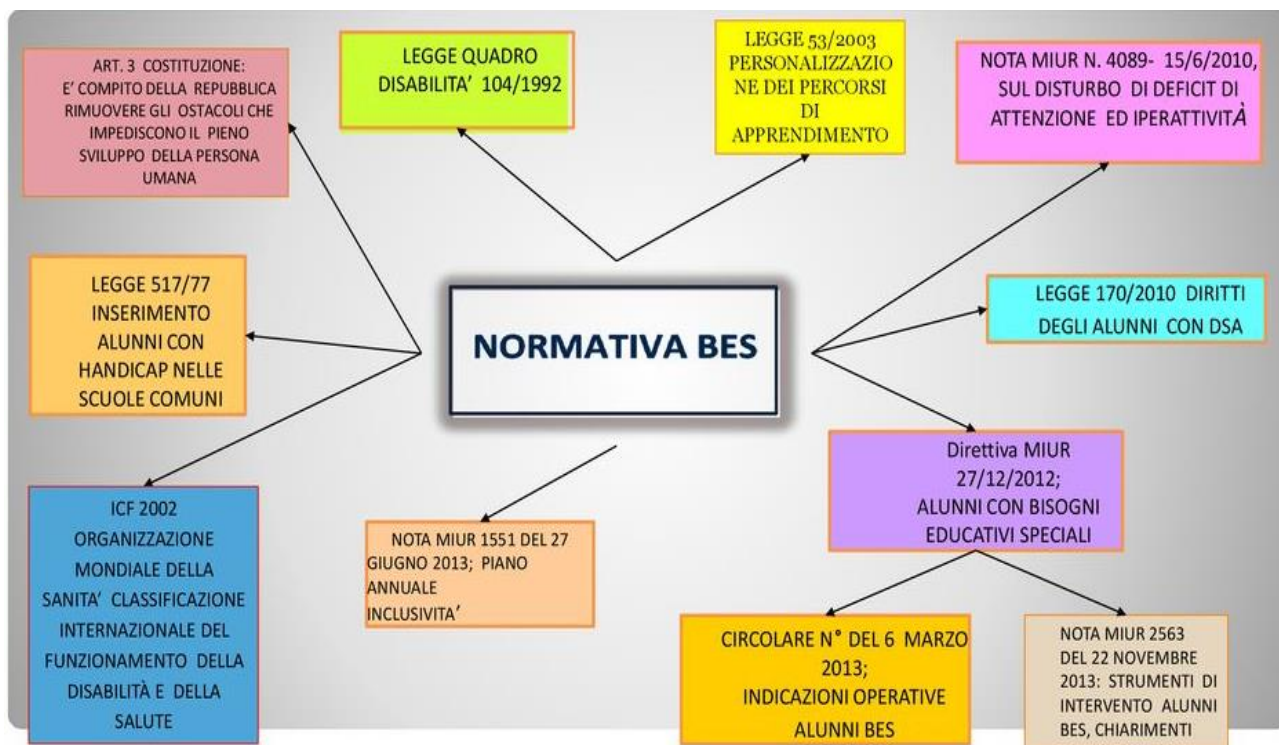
ART. 3 COSTITUZIONE: E' COMPITO DELLA REPUBBLICA RIMUOVERE GLI OSTACOLI CHE IMPEDISCONO IL PIENO SVILUPPO DELLA PERSONA UMANA

LEGGE QUADRO DISABILITA' 104/1992

LEGGE 53/2003 PERSONALIZZAZIONE DEI PERCORSI DI APPRENDIMENTO

NOTA MIUR N. 4089- 15/6/2010, SUL DISTURBO DI DEFICIT DI ATTENZIONE ED IPERATTIVITÀ

LEGGE 517/77 INSERIMENTO ALUNNI CON HANDICAP NELLE SCUOLE COMUNI

NORMATIVA BES

LEGGE 170/2010 DIRITTI DEGLI ALUNNI CON DSA

Direttiva MIUR 27/12/2012; ALUNNI CON BISOGNI EDUCATIVI SPECIALI

ICF 2002 ORGANIZZAZIONE MONDIALE DELLA SANITA' CLASSIFICAZIONE INTERNAZIONALE DEL FUNZIONAMENTO DELLA DISABILITÀ E DELLA SALUTE

NOTA MIUR 1551 DEL 27 GIUGNO 2013; PIANO ANNUALE INCLUSIVITA'

CIRCOLARE N° DEL 6 MARZO 2013; INDICAZIONI OPERATIVE ALUNNI BES

NOTA MIUR 2563 DEL 22 NOVEMBRE 2013: STRUMENTI DI INTERVENTO ALUNNI BES, CHIARIMENTI